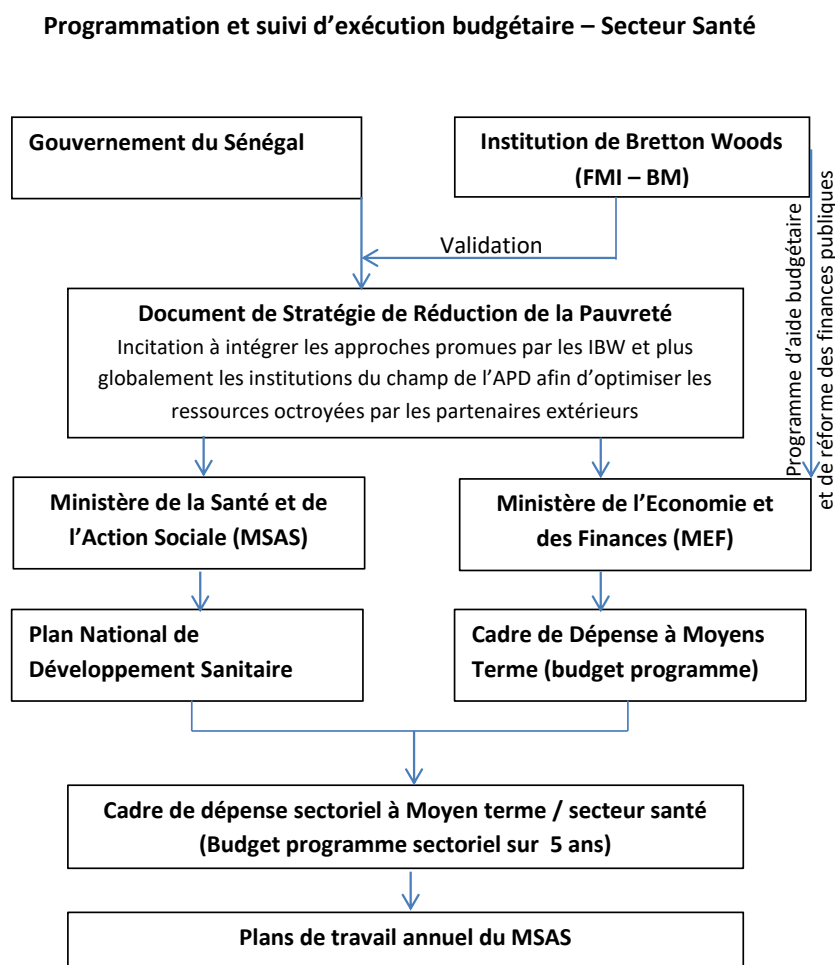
Programmation et suivi d'exécution budgétaire – Secteur Santé

Gouvernement du Sénégal

Institution de Bretton Woods (FMI – BM)

Validation

Programme d'aide budgétaire et de réforme des finances publiques

Document de Stratégie de Réduction de la Pauvreté
Incitation à intégrer les approches promues par les IBW et plus globalement les institutions du champ de l'APD afin d'optimiser les ressources octroyées par les partenaires extérieurs

Ministère de la Santé et de l'Action Sociale (MSAS)

Ministère de l'Economie et des Finances (MEF)

Plan National de Développement Sanitaire

Cadre de Dépense à Moyens Terme (budget programme)

Cadre de dépense sectoriel à Moyen terme / secteur santé (Budget programme sectoriel sur 5 ans)

Plans de travail annuel du MSAS